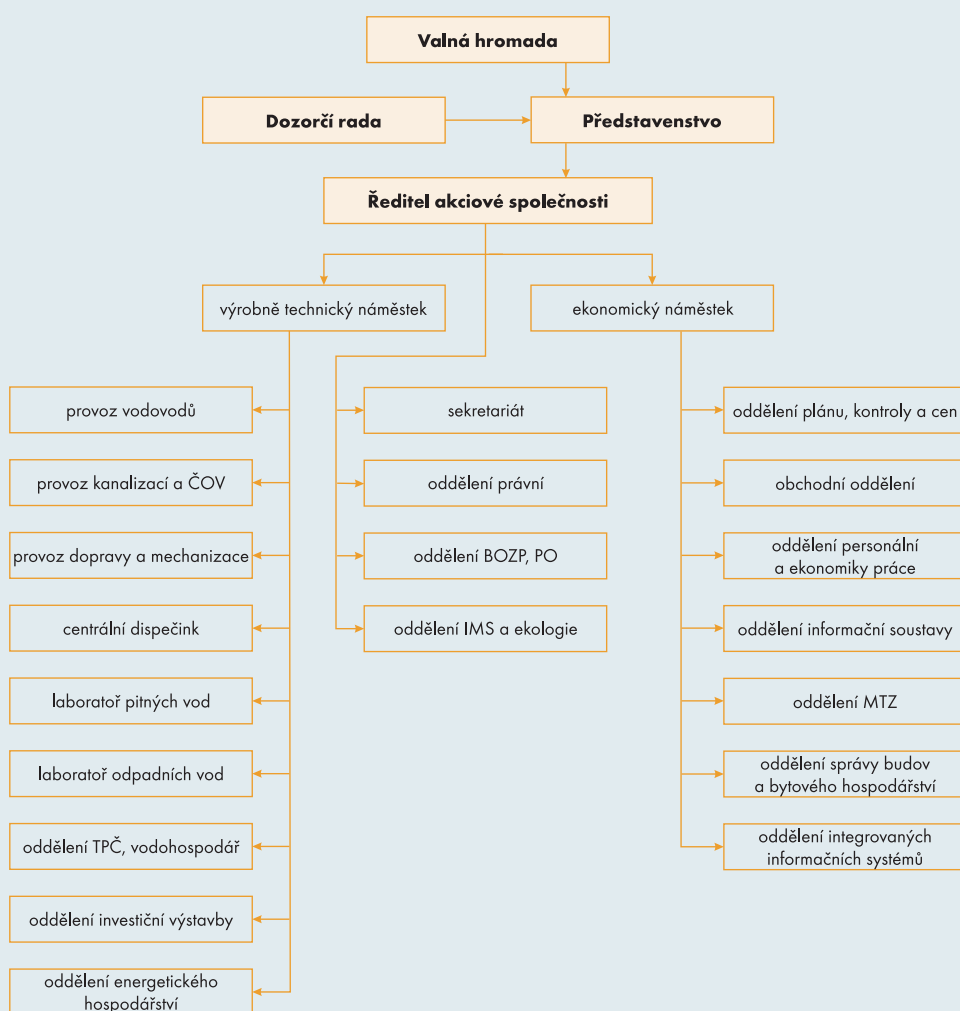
Valná hromada

Dozorčí rada

Představenstvo

Ředitel akciové společnosti

výrobně technický náměstek

ekonomický náměstek

provoz vodovodů

provoz kanalizací a ČOV

provoz dopravy a mechanizace

centrální dispečink

laboratoř pitných vod

laboratoř odpadních vod

oddělení TPČ, vodohospodář

oddělení investiční výstavby

oddělení energetického hospodářství

sekretariát

oddělení právní

oddělení BOZP, PO

oddělení IMS a ekologie

oddělení plánu, kontroly a cen

obchodní oddělení

oddělení personální a ekonomiky práce

oddělení informační soustavy

oddělení MTZ

oddělení správy budov a bytového hospodářství

oddělení integrovaných informačních systémů